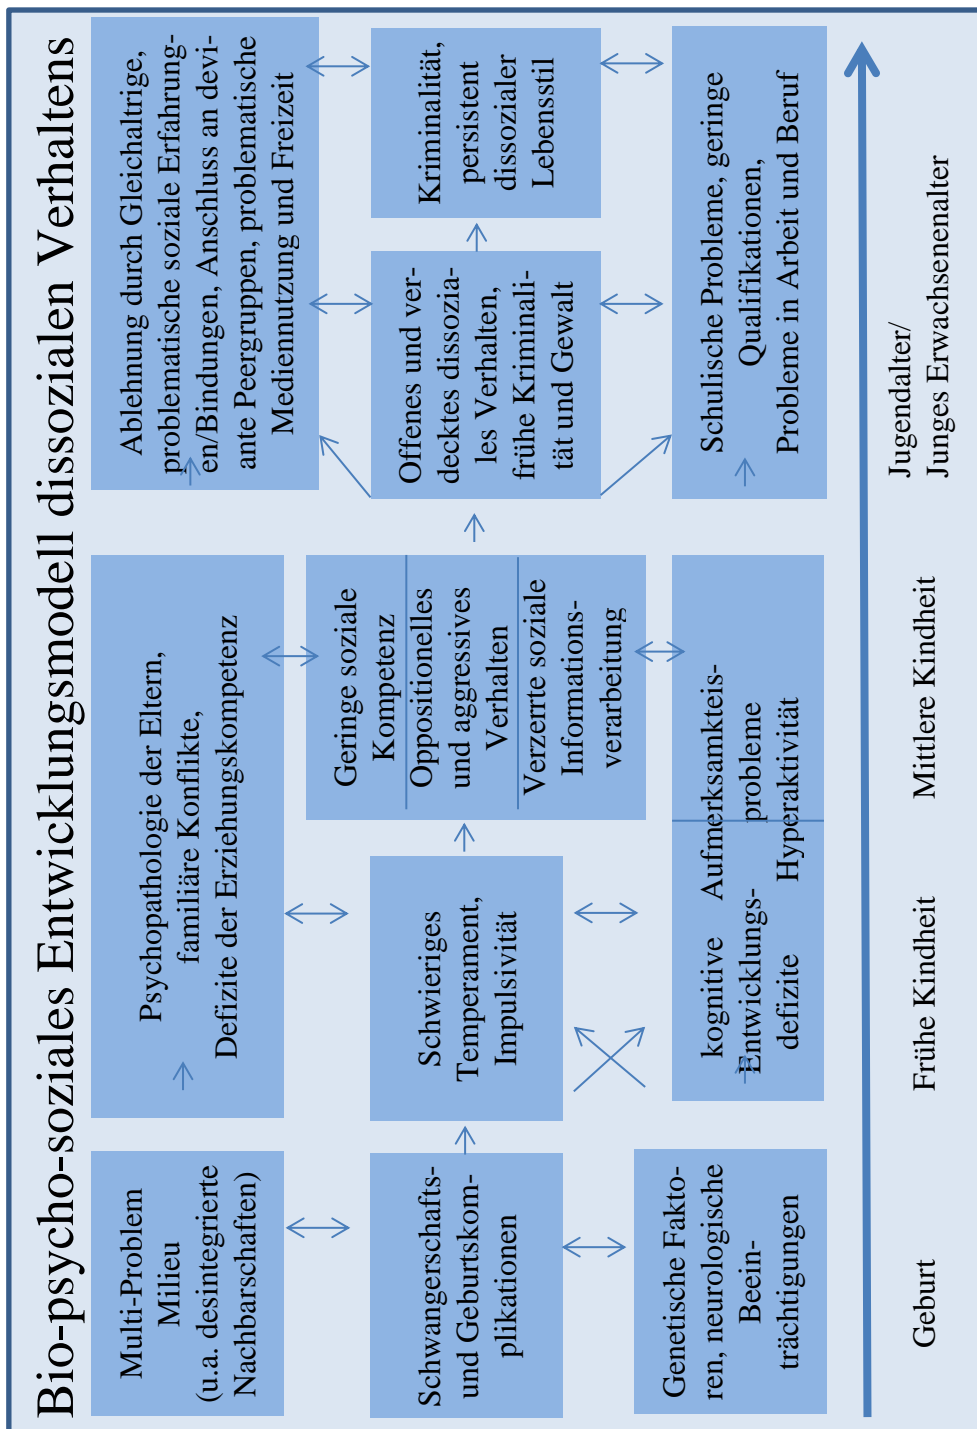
Bio-psycho-soziales Entwicklungsmodell dissozialen Verhaltens

Multi-Problem Milieu (u.a. desintegrierte Nachbarschaften)

Schwangerschafts- und Geburtskomplikationen

Genetische Faktoren, neurologische Beeinträchtigungen

Psychopathologie der Eltern, familiäre Konflikte, Defizite der Erziehungskompetenz

Schwieriges Temperament, Impulsivität

kognitive Entwicklungsdefizite

Aufmerksamkeitsprobleme

Hyperaktivität

Geringe soziale Kompetenz

Oppositionelles und aggressives Verhalten

Verzerrte soziale Informationsverarbeitung

Ablehnung durch Gleichaltrige, problematische soziale Erfahrungen/Bindungen, Anschluss an deviante Peergruppen, problematische Mediennutzung und Freizeit

Offenes und verdecktes dissoziales Verhalten, frühe Kriminalität und Gewalt

Schulische Probleme, geringe Qualifikationen, Probleme in Arbeit und Beruf

Kriminalität, persistent dissozialer Lebensstil

Geburt

Frühe Kindheit

Mittlere Kindheit

Jugendalter/ Junges Erwachsenenalter